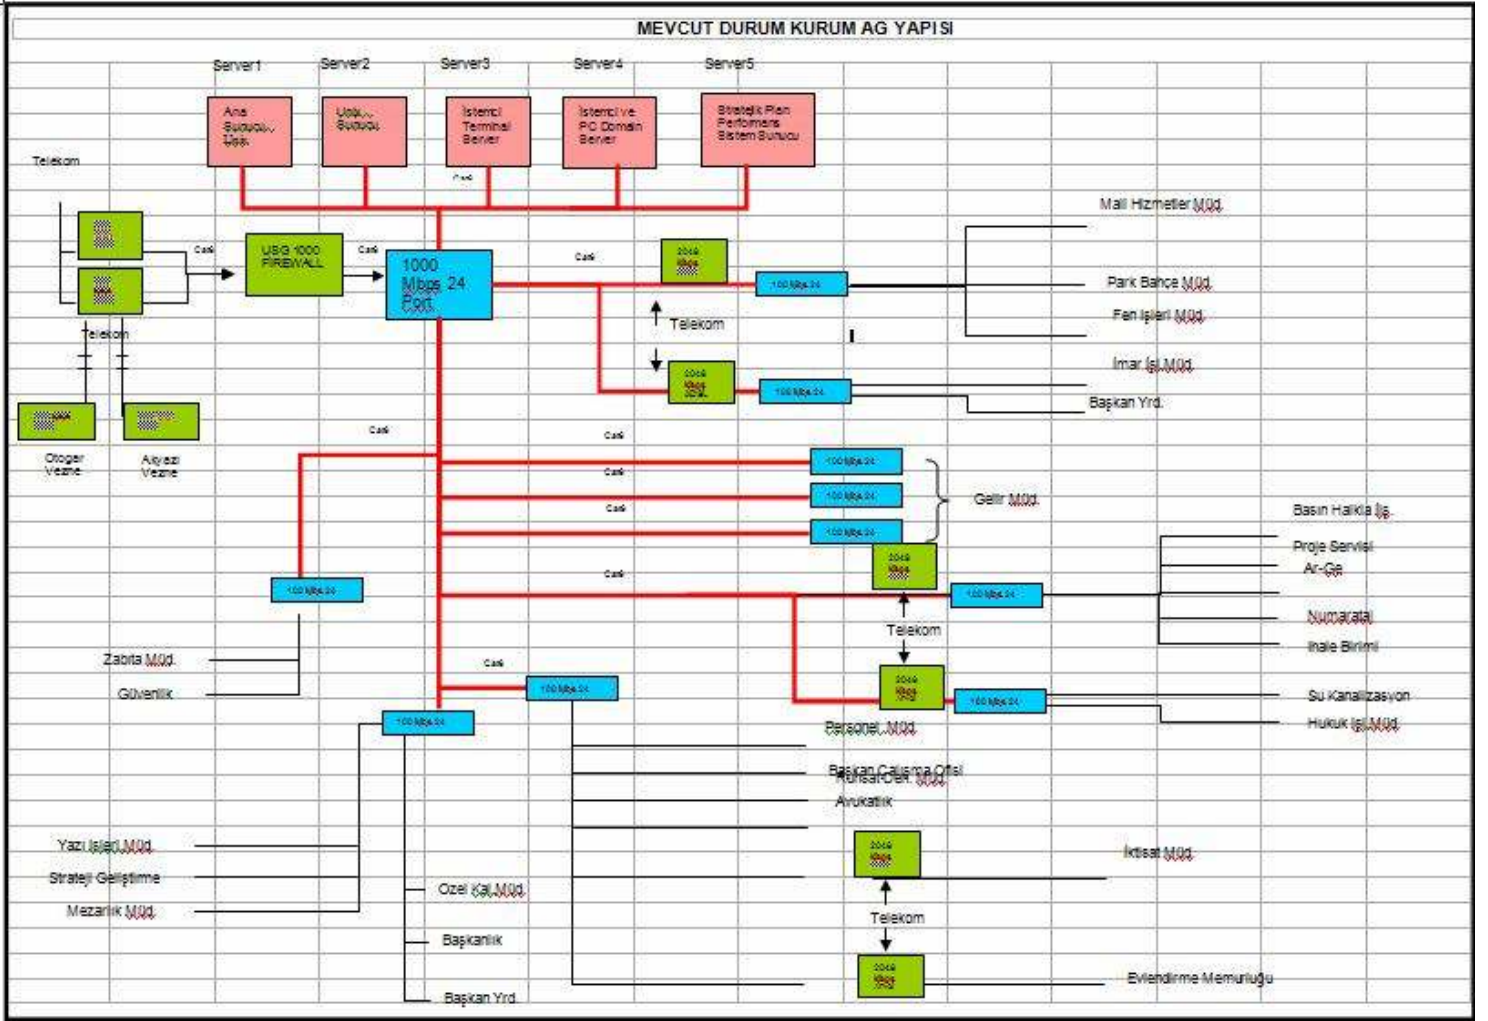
MEVCUT DURUM KURUM AG YAPISI

Server1
Server2
Server3
Server4
Server5

Ana Sunucu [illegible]
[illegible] Sunucu
İstemci Terminal Server
İstemci ve PC Domain Server
Stratejik Plan Performans Sistem Sunucu

Telekom

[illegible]
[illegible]

Cat6
USG 1000 FIREWALL
Cat6
1000 Mbps 24 Port
Cat6
Cat6

2048 Kbps
100 Mbps 24
Telekom
2048 Kbps
100 Mbps 24

Mali Hizmetler Müd.
Park Bahçe Müd.
Fen İşleri Müd.
İmar İşl.Müd.
Başkan Yrd.

Telekom

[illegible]
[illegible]
Otogar Vezne
Akyazı Vezne

Cat6
Cat6
Cat6
Cat6
Cat6
100 Mbps 24
100 Mbps 24
100 Mbps 24
Gelir Müd.
2048 Kbps
100 Mbps 24
100 Mbps 24
Telekom
2048 Kbps
100 Mbps 24

Basın Halkla İliş.
Proje Servisi
Ar-Ge
Numarataj
İhale Birimi
Su Kanalizasyon
Hukuk İşl.Müd.

Zabıta Müd.
Güvenlik

Cat6
100 Mbps 24
100 Mbps 24

Personel Müd.
Başkan Çalışma Ofisi
Muhasebe Müd.
Avukatlık

2048 Kbps
Telekom
2048 Kbps

İktisat Müd.
Evlendirme Memurluğu

Yazı İşleri Müd.
Strateji Geliştirme
Mezarlık Müd.

Özel Kal.Müd.
Başkanlık
Başkan Yrd.